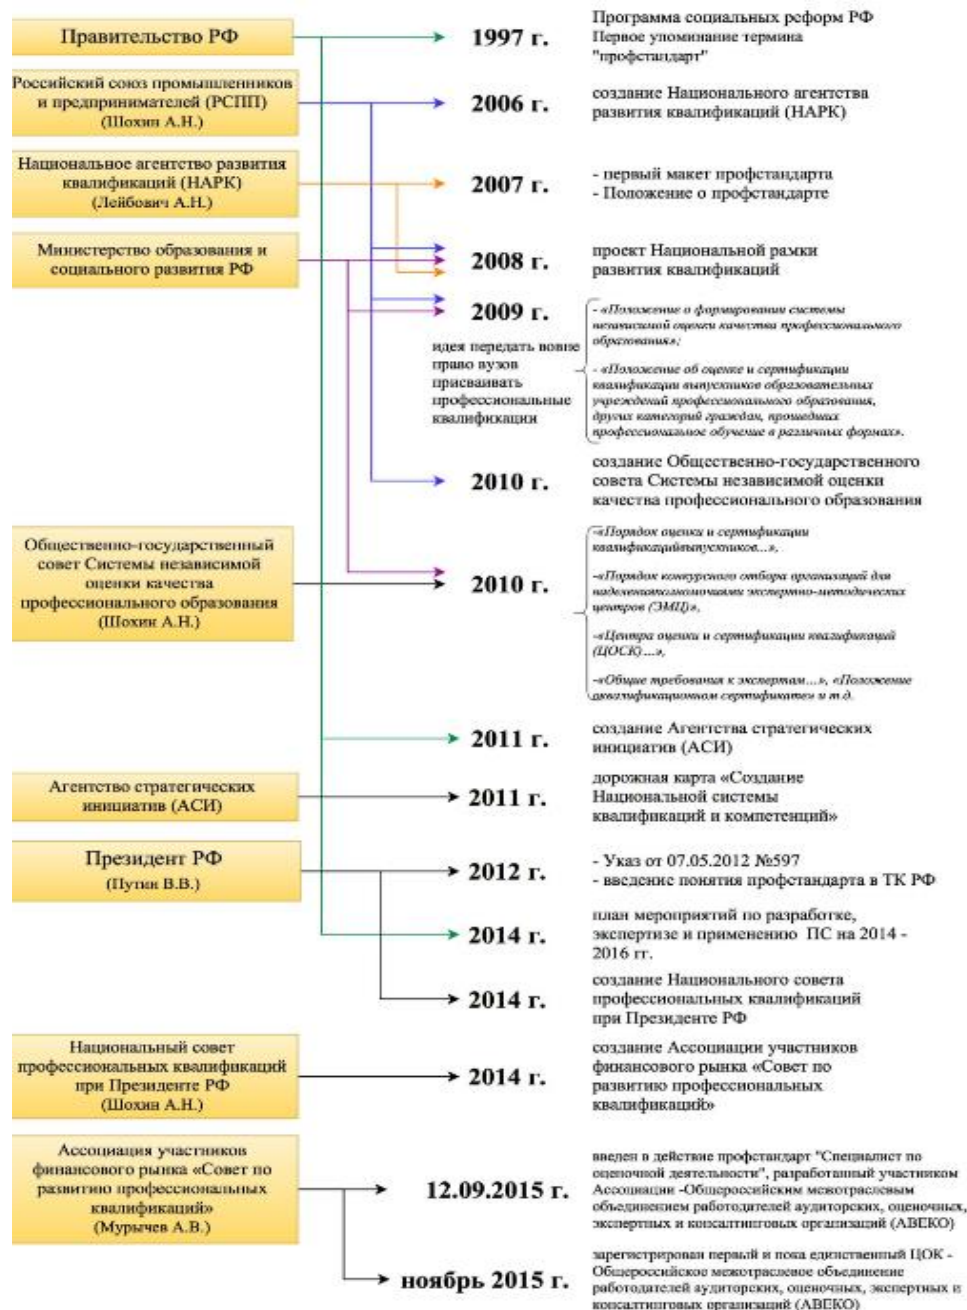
Правительство РФ

1997 г.

Программа социальных реформ РФ
Первое упоминание термина "профстандарт"

Российский союз промышленников и предпринимателей (РСПП)
(Шохин А.Н.)

2006 г.

создание Национального агентства развития квалификаций (НАРК)

Национальное агентство развития квалификаций (НАРК)
(Лейбович А.Н.)

2007 г.

- первый макет профстандарта
- Положение о профстандарте

Министерство образования и социального развития РФ

2008 г.

проект Национальной рамки развития квалификаций

2009 г.

идея передать вовне право вузов присваивать профессиональные квалификации

- «Положение о формировании системы независимой оценки качества профессионального образования»;

- «Положение об оценке и сертификации квалификации выпускников образовательных учреждений профессионального образования, других категорий граждан, прошедших профессиональное обучение в различных формах».

2010 г.

создание Общественно-государственного совета Системы независимой оценки качества профессионального образования

Общественно-государственный совет Системы независимой оценки качества профессионального образования
(Шохин А.Н.)

2010 г.

-«Порядок оценки и сертификации квалификацийвыпускников...»,

-«Порядок конкурсного отбора организаций для наделенияполномочиями экспертно-методических центров (ЭМЦ)»,

-«Центра оценки и сертификации квалификаций (ЦОСК)...»,

-«Общие требования к экспертам...», «Положение оквалификационном сертификате» и т.д.

2011 г.

создание Агентства стратегических инициатив (АСИ)

Агентство стратегических инициатив (АСИ)

2011 г.

дорожная карта «Создание Национальной системы квалификаций и компетенций»

Президент РФ
(Путин В.В.)

2012 г.

- Указ от 07.05.2012 №597
- введение понятия профстандарта в ТК РФ

2014 г.

план мероприятий по разработке, экспертизе и применению ПС на 2014 - 2016 гг.

2014 г.

создание Национального совета профессиональных квалификаций при Президенте РФ

Национальный совет профессиональных квалификаций при Президенте РФ
(Шохин А.Н.)

2014 г.

создание Ассоциации участников финансового рынка «Совет по развитию профессиональных квалификаций»

Ассоциация участников финансового рынка «Совет по развитию профессиональных квалификаций»
(Мурычев А.В.)

12.09.2015 г.

введен в действие профстандарт "Специалист по оценочной деятельности", разработанный участником Ассоциации -Общероссийским межотраслевым объединением работодателей аудиторских, оценочных, экспертных и консалтинговых организаций (АВЕКО)

ноябрь 2015 г.

зарегистрирован первый и пока единственный ЦОК - Общероссийское межотраслевое объединение работодателей аудиторских, оценочных, экспертных и консалтинговых организаций (АВЕКО)